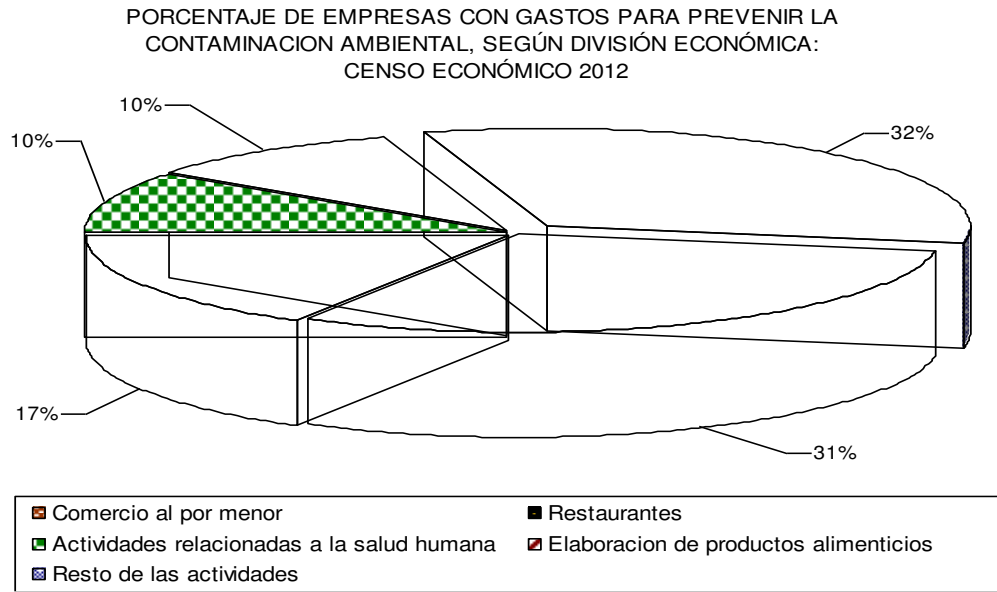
PORCENTAJE DE EMPRESAS CON GASTOS PARA PREVENIR LA CONTAMINACION AMBIENTAL, SEGÚN DIVISIÓN ECONÓMICA: CENSO ECONÓMICO 2012

10%
10%
32%
17%
31%

Comercio al por menor
Restaurantes
Actividades relacionadas a la salud humana
Elaboracion de productos alimenticios
Resto de las actividades